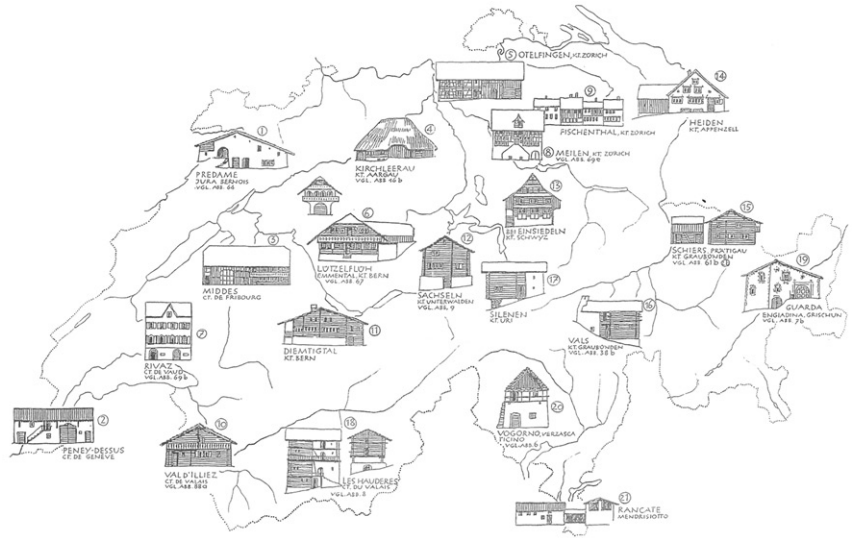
5 OTELFINGEN, KT. ZÜRICH

14 HEIDEN KT. APPENZELL

9 FISCHENTHAL KT. ZÜRICH

1 PREDAME JURA BERNOIS VGL. ABB. 66

4 KIRCHLEERAU KT. AARGAU VGL. ABB. 16 b

8 MEILEN KT. ZÜRICH VGL. ABB. 69 a

13 EINSIEDELN KT. SCHWYZ

6 LÜTZELFLÜH EMMENTAL, KT. BERN VGL. ABB. 67

3 MIDDES CT. DE FRIBOURG

12 SACHSELN KT. UNTERWALDEN VGL. ABB. 9

17 SILENEN KT. URI

15 SCHIERS PRÄTIGAU KT. GRAUBÜNDEN VGL. ABB. 61 b

19 GUARDA ENGIADINA, GRISCHUN VGL. ABB. 7 b

7 RIVAZ CT. DE VAUD VGL. ABB. 69 b

11 DIEMTIGTAL KT. BERN

16 VALS KT. GRAUBÜNDEN VGL. ABB. 38 b

2 PENEY-DESSUS CT. DE GENÈVE

10 VAL D'ILLIEZ CT. DE VALAIS VGL. ABB. 88 a

18 LES HAUDÈRES CT. DU VALAIS VGL. ABB. 3

20 VOGORNO, VERZASCA TICINO VGL. ABB. 6

21 RANCATE MENDRISIOTTO